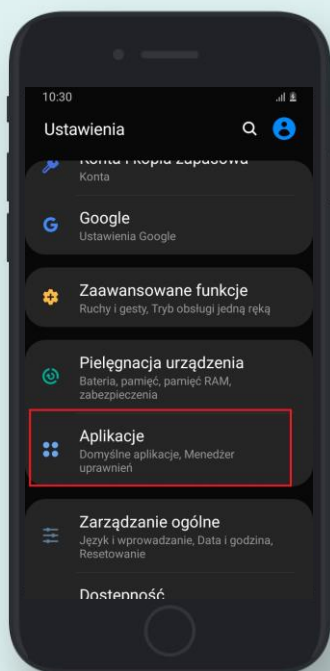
10:30

Ustawienia

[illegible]
Konta

Google
Ustawienia Google

Zaawansowane funkcje
Ruchy i gesty, Tryb obsługi jedną ręką

Pielęgnacja urządzenia
Bateria, pamięć, pamięć RAM, zabezpieczenia

Aplikacje
Domyślne aplikacje, Menedżer uprawnień

Zarządzanie ogólne
Język i wprowadzanie, Data i godzina, Resetowanie

Dostępność